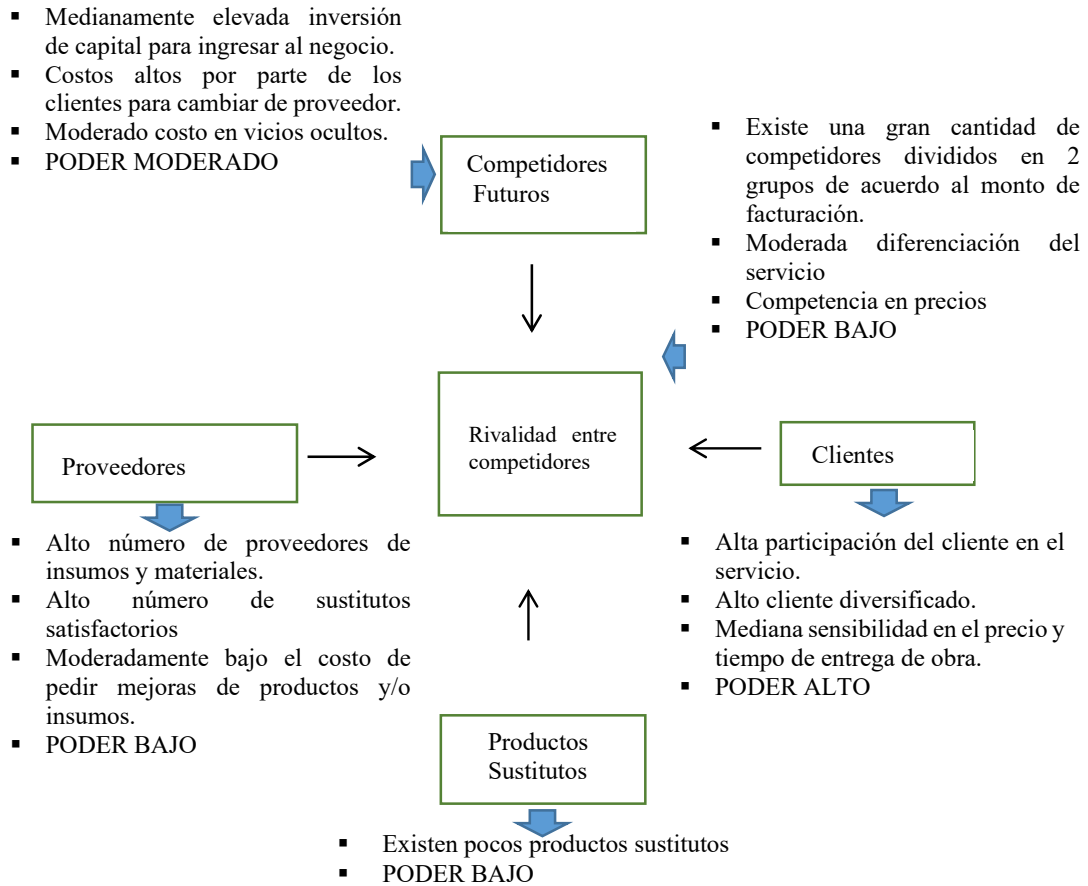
- Medianamente elevada inversión de capital para ingresar al negocio.
- Costos altos por parte de los clientes para cambiar de proveedor.
- Moderado costo en vicios ocultos.
- PODER MODERADO

Competidores Futuros

- Existe una gran cantidad de competidores divididos en 2 grupos de acuerdo al monto de facturación.
- Moderada diferenciación del servicio
- Competencia en precios
- PODER BAJO

Proveedores

Rivalidad entre competidores

Clientes

- Alto número de proveedores de insumos y materiales.
- Alto número de sustitutos satisfactorios
- Moderadamente bajo el costo de pedir mejoras de productos y/o insumos.
- PODER BAJO

- Alta participación del cliente en el servicio.
- Alto cliente diversificado.
- Mediana sensibilidad en el precio y tiempo de entrega de obra.
- PODER ALTO

Productos Sustitutos

- Existen pocos productos sustitutos
- PODER BAJO